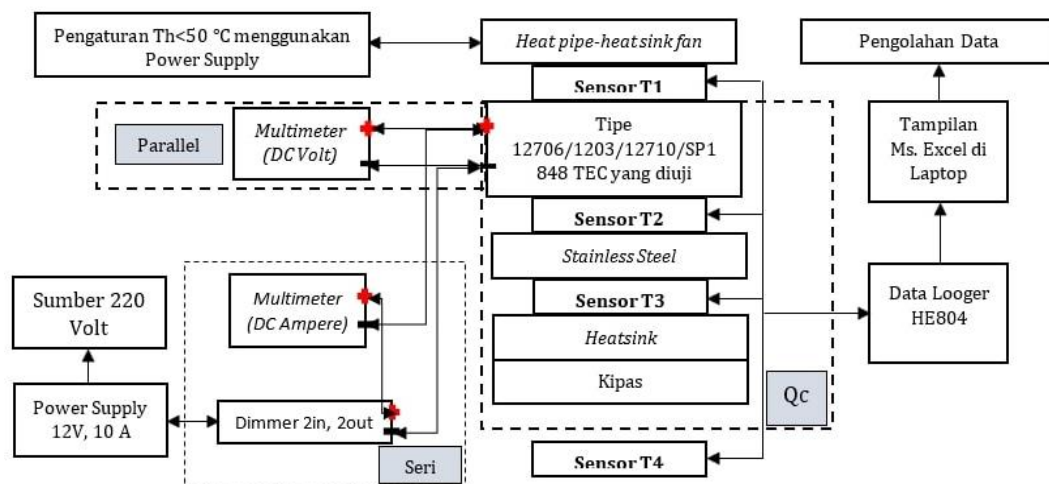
Pengaturan Th<50 °C menggunakan Power Supply

Heat pipe-heat sink fan

Pengolahan Data

Sensor T1

Parallel

Multimeter (DC Volt)

Tipe 12706/1203/12710/SP1 848 TEC yang diuji

Tampilan Ms. Excel di Laptop

Sensor T2

Stainless Steel

Sumber 220 Volt

Multimeter (DC Ampere)

Sensor T3

Data Looger HE804

Heatsink

Kipas

Power Supply 12V, 10 A

Dimmer 2in, 2out

Qc

Seri

Sensor T4